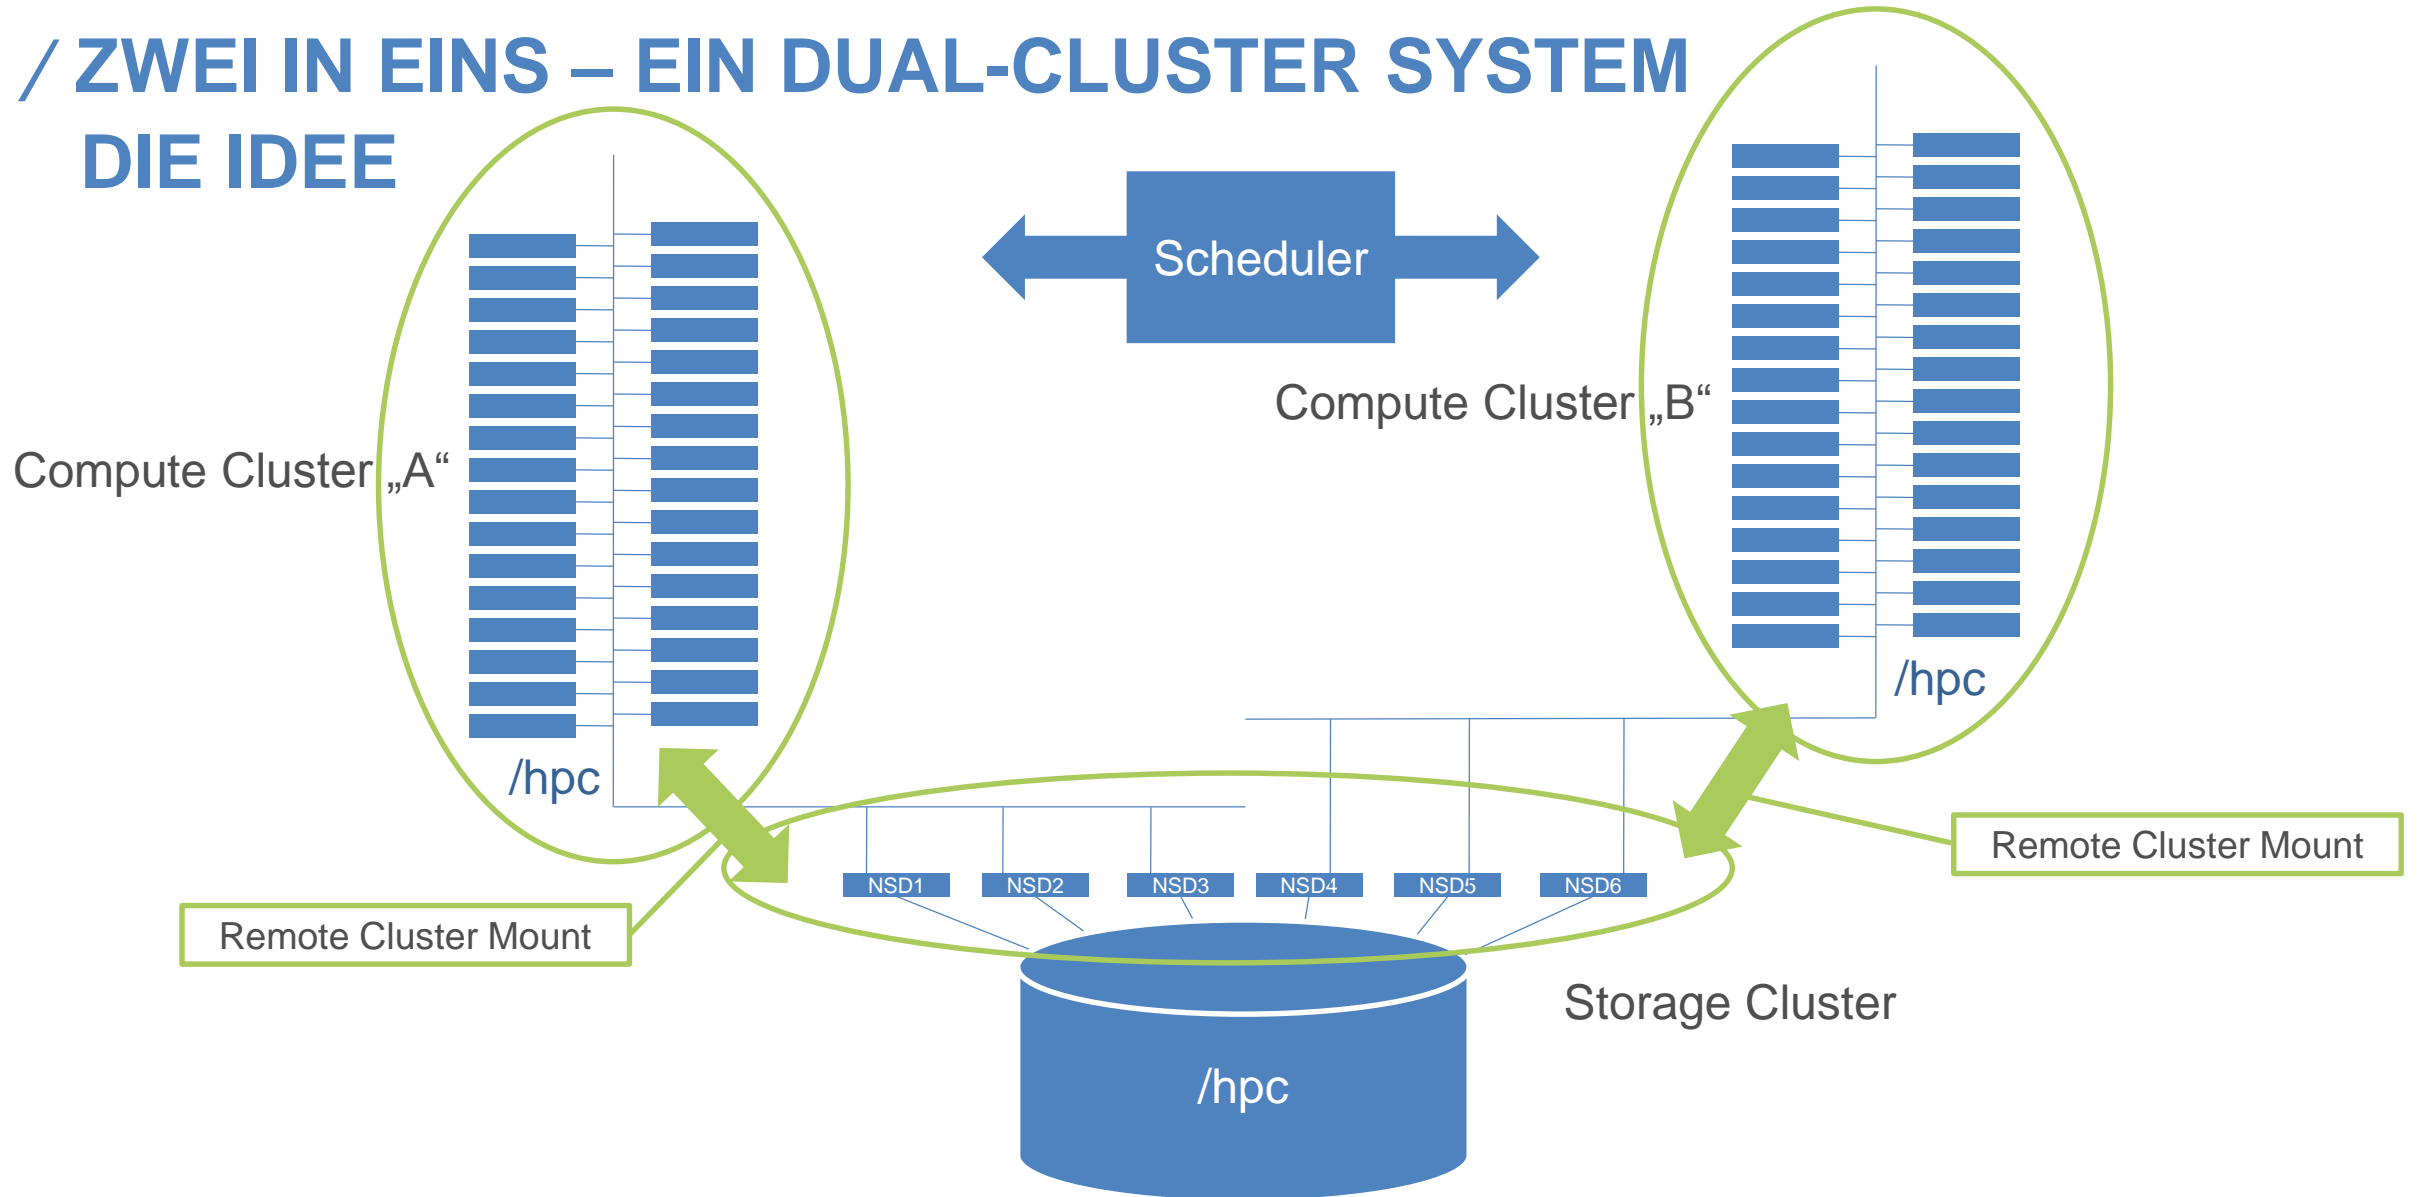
/ ZWEI IN EINS – EIN DUAL-CLUSTER SYSTEM
DIE IDEE

Scheduler

Compute Cluster „B“

Compute Cluster „A“

/hpc

/hpc

NSD1 NSD2 NSD3 NSD4 NSD5 NSD6

Remote Cluster Mount

Remote Cluster Mount

Storage Cluster

/hpc